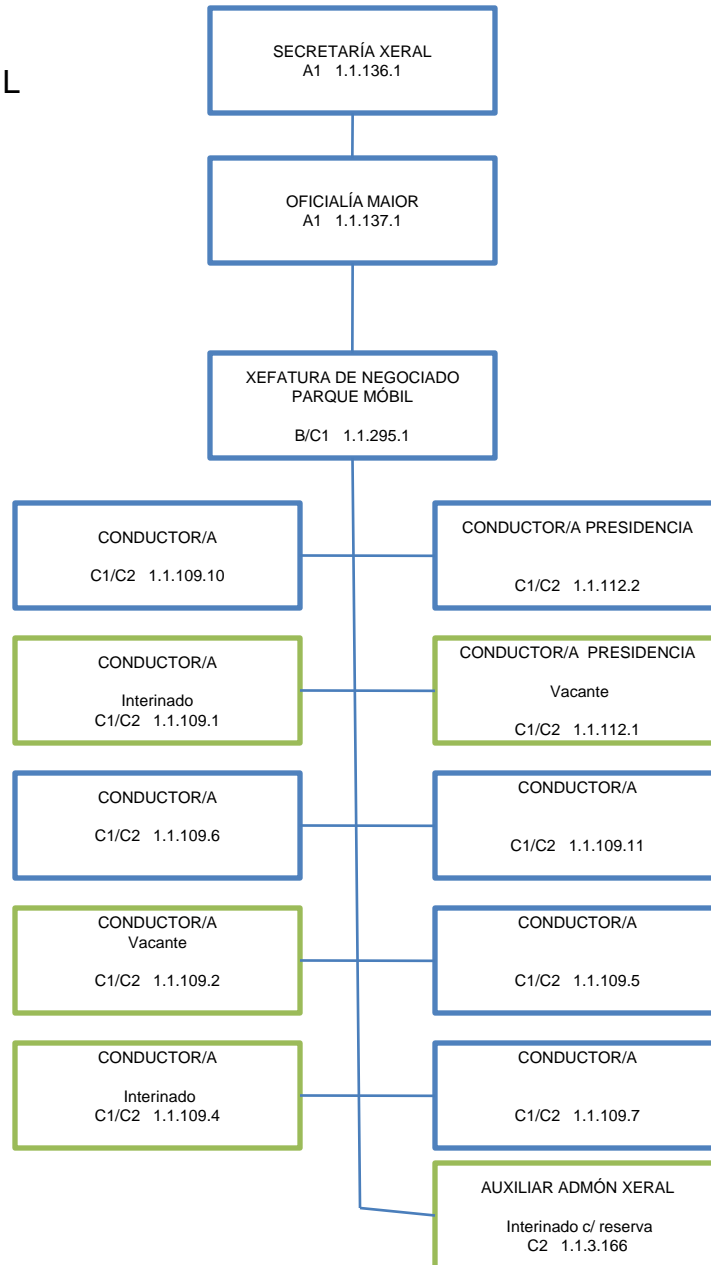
L

SECRETARÍA XERAL
A1 1.1.136.1

OFICIALÍA MAIOR
A1 1.1.137.1

XEFATURA DE NEGOCIADO PARQUE MÓBIL
B/C1 1.1.295.1

CONDUCTOR/A
C1/C2 1.1.109.10

CONDUCTOR/A PRESIDENCIA
C1/C2 1.1.112.2

CONDUCTOR/A
Interinado
C1/C2 1.1.109.1

CONDUCTOR/A PRESIDENCIA
Vacante
C1/C2 1.1.112.1

CONDUCTOR/A
C1/C2 1.1.109.6

CONDUCTOR/A
C1/C2 1.1.109.11

CONDUCTOR/A
Vacante
C1/C2 1.1.109.2

CONDUCTOR/A
C1/C2 1.1.109.5

CONDUCTOR/A
Interinado
C1/C2 1.1.109.4

CONDUCTOR/A
C1/C2 1.1.109.7

AUXILIAR ADMÓN XERAL
Interinado c/ reserva
C2 1.1.3.166